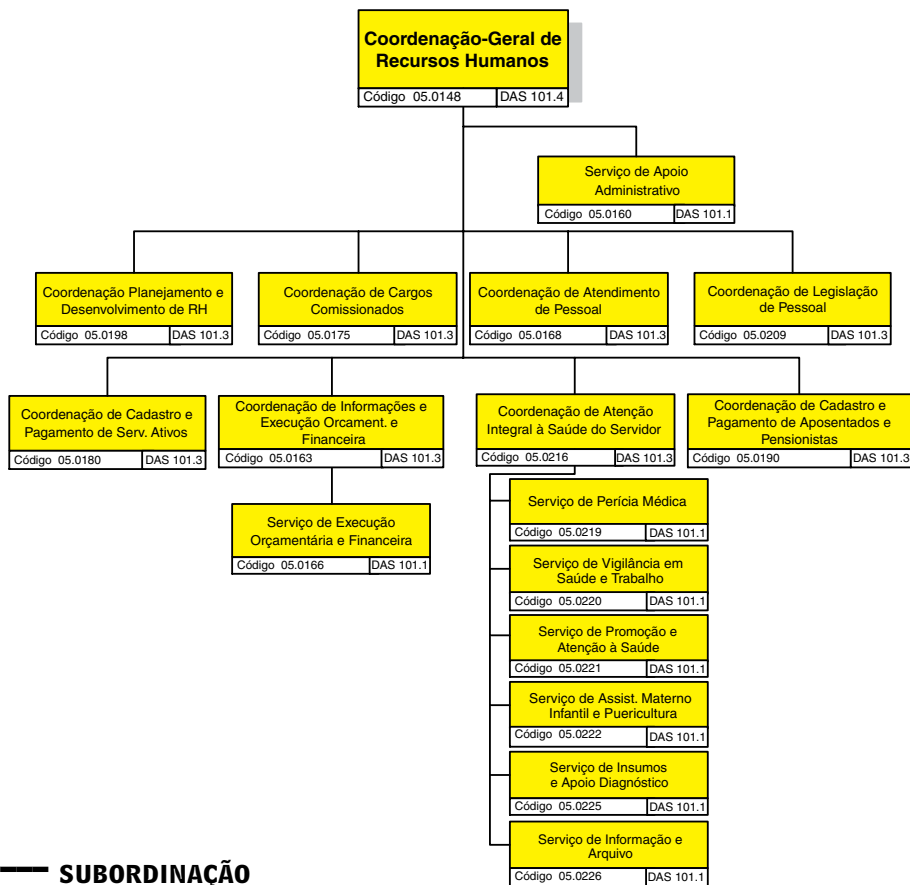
Coordenação-Geral de Recursos Humanos
Código 05.0148 | DAS 101.4

Serviço de Apoio Administrativo
Código 05.0160 | DAS 101.1

Coordenação Planejamento e Desenvolvimento de RH
Código 05.0198 | DAS 101.3

Coordenação de Cargos Comissionados
Código 05.0175 | DAS 101.3

Coordenação de Atendimento de Pessoal
Código 05.0168 | DAS 101.3

Coordenação de Legislação de Pessoal
Código 05.0209 | DAS 101.3

Coordenação de Cadastro e Pagamento de Serv. Ativos
Código 05.0180 | DAS 101.3

Coordenação de Informações e Execução Orcament. e Financeira
Código 05.0163 | DAS 101.3

Serviço de Execução Orçamentária e Financeira
Código 05.0166 | DAS 101.1

Coordenação de Atenção Integral à Saúde do Servidor
Código 05.0216 | DAS 101.3

Coordenação de Cadastro e Pagamento de Aposentados e Pensionistas
Código 05.0190 | DAS 101.3

Serviço de Perícia Médica
Código 05.0219 | DAS 101.1

Serviço de Vigilância em Saúde e Trabalho
Código 05.0220 | DAS 101.1

Serviço de Promoção e Atenção à Saúde
Código 05.0221 | DAS 101.1

Serviço de Assist. Materno Infantil e Puericultura
Código 05.0222 | DAS 101.1

Serviço de Insumos e Apoio Diagnóstico
Código 05.0225 | DAS 101.1

Serviço de Informação e Arquivo
Código 05.0226 | DAS 101.1

SUBORDINAÇÃO